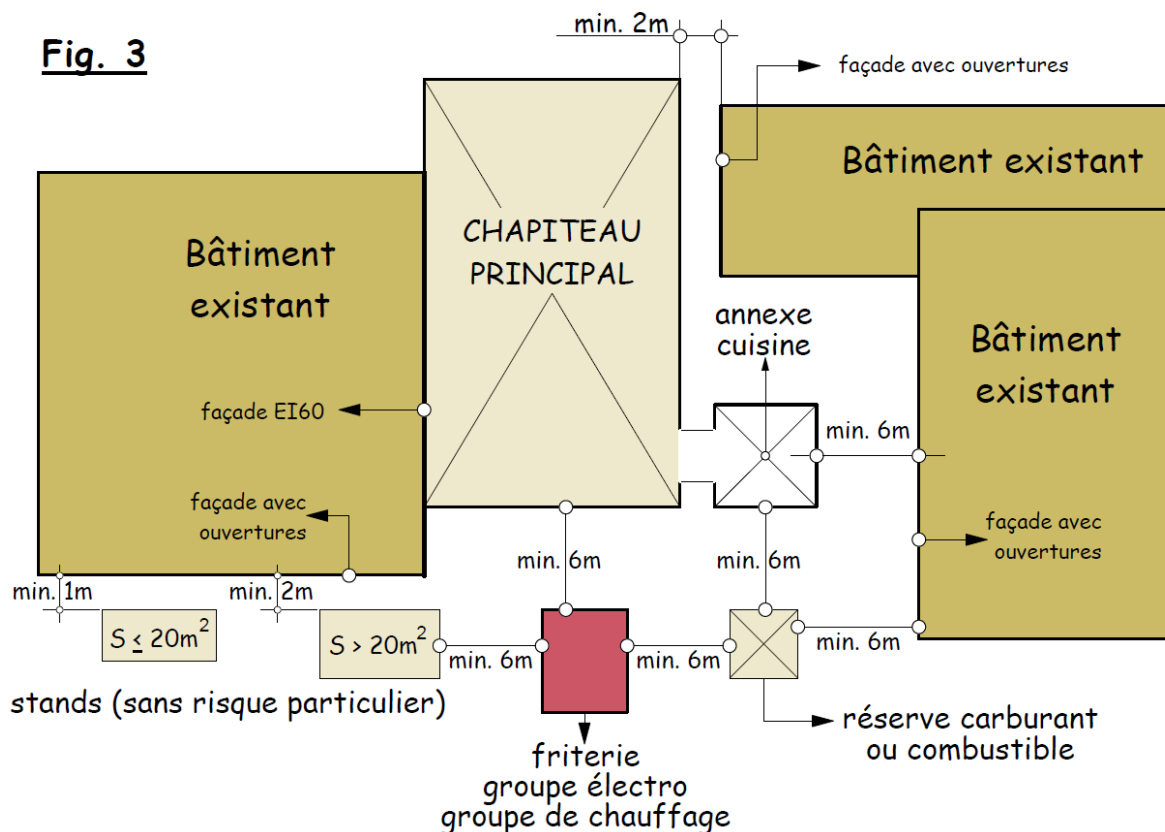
Fig. 3

min. 2m

façade avec ouvertures

Bâtiment existant

CHAPITEAU PRINCIPAL

Bâtiment existant

annexe cuisine

Bâtiment existant

façade EI60

min. 6m

façade avec ouvertures

façade avec ouvertures

min. 6m

min. 6m

min. 1m

min. 2m

$S \leq 20m^2$

$S > 20m^2$

min. 6m

min. 6m

min. 6m

stands (sans risque particulier)

réserve carburant ou combustible

friterie
groupe électro
groupe de chauffage